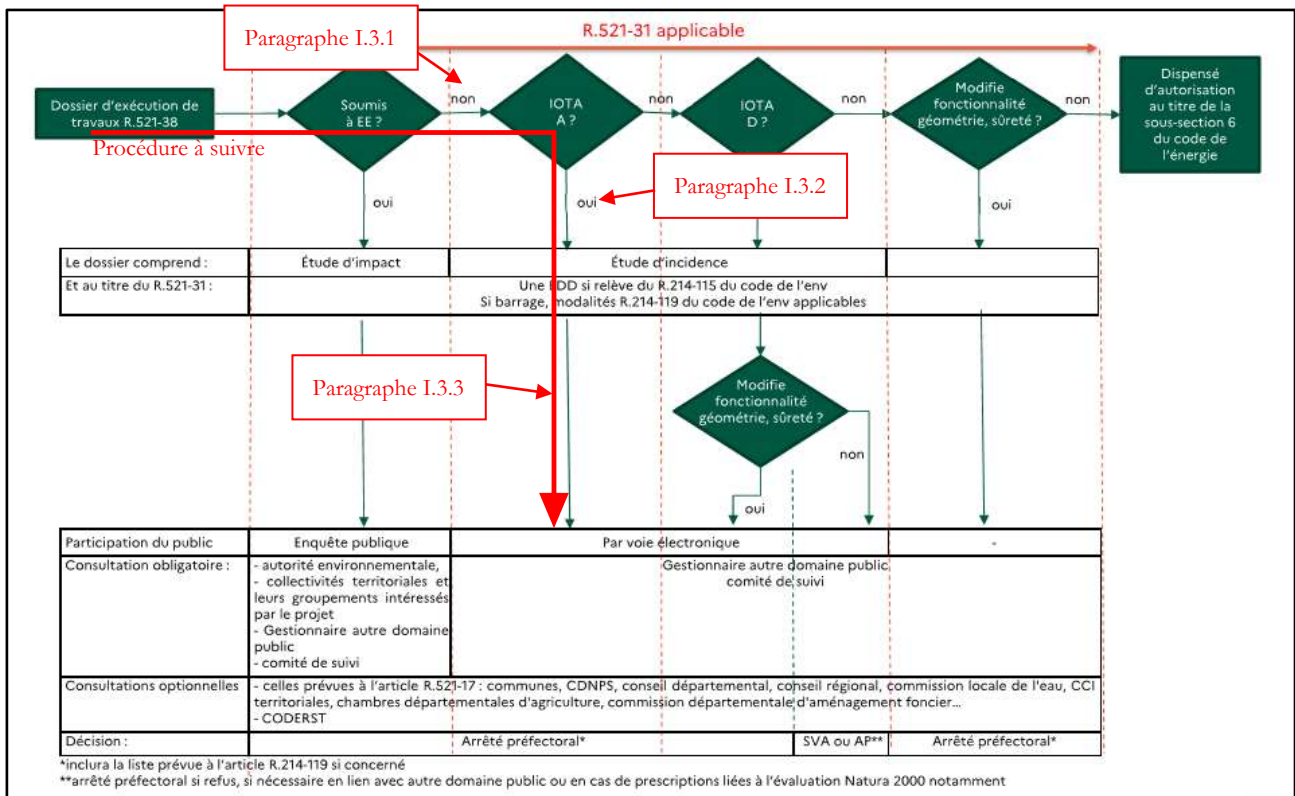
Paragraphe I.3.1

R.521-31 applicable

Dossier d'exécution de travaux R.521-38

Procédure à suivre

Soumis à EE ?

non

IOTA A ?

non

IOTA D ?

non

Modifie fonctionnalité géométrie, sûreté ?

non

Dispensé d'autorisation au titre de la sous-section 6 du code de l'énergie

oui

oui

Paragraphe I.3.2

oui

| Le dossier comprend : | Étude d'impact | Étude d'incidence | |
|---|---|---|---|
| Et au titre du R.521-31 : | Une EDD si relève du R.214-115 du code de l'env Si barrage, modalités R.214-119 du code de l'env applicables | | |

Paragraphe I.3.3

Modifie fonctionnalité géométrie, sûreté ?

non

oui

| Participation du public | Enquête publique | Par voie électronique | | - |
|---|---|---|---|---|
| Consultation obligatoire : | - autorité environnementale, - collectivités territoriales et leurs groupements intéressés par le projet - Gestionnaire autre domaine public - comité de suivi | Gestionnaire autre domaine public comité de suivi | | |
| Consultations optionnelles | - celles prévues à l'article R.521-17 : communes, CDNPS, conseil départemental, conseil régional, commission locale de l'eau, CCI territoriales, chambres départementales d'agriculture, commission départementale d'aménagement foncier... - CODERST | | | |
| Décision : | | Arrêté préfectoral* | SVA ou AP** | Arrêté préfectoral* |

*inclura la liste prévue à l'article R.214-119 si concerné
**arrêté préfectoral si refus, si nécessaire en lien avec autre domaine public ou en cas de prescriptions liées à l'évaluation Natura 2000 notamment